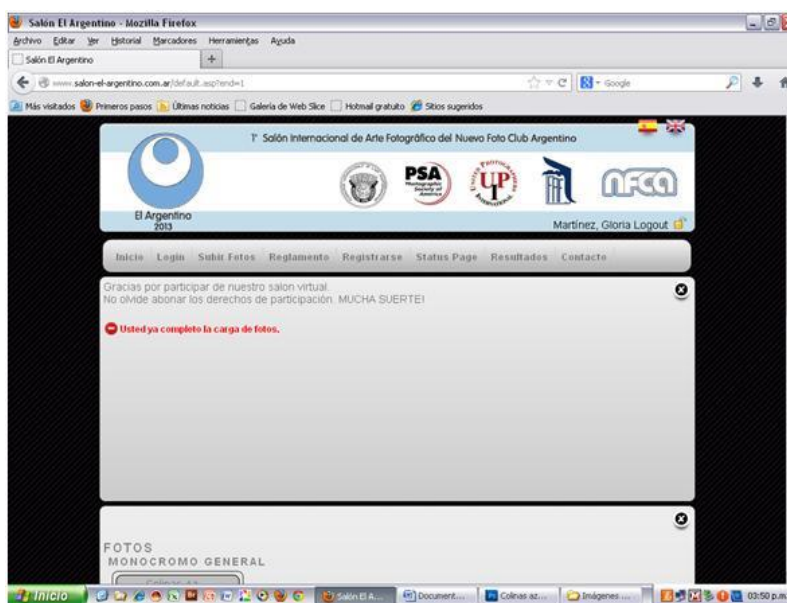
Salón El Argentino - Mozilla Firefox

Archivo Editar Ver Historial Marcadores Herramientas Ayuda

Salón El Argentino

www.salon-el-argentino.com.ar/default.asp?end=1

Google

Más visitados Primeros pasos Últimas noticias Galería de Web Slice Hotmail gratuito Sitios sugeridos

1° Salón Internacional de Arte Fotográfico del Nuevo Foto Club Argentino

PSA

UP

NFCA

El Argentino 2013

Martínez, Gloria Logout

Inicio Login Subir Fotos Reglamento Registrarse Status Page Resultados Contacto

Gracias por participar de nuestro salon virtual.
No olvide abonar los derechos de participación. MUCHA SUERTE!

Usted ya completo la carga de fotos.

FOTOS
MONOCROMO GENERAL

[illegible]

Inicio Salón El A... Document... Colinas az... Imágenes ... 03:50 p.m.